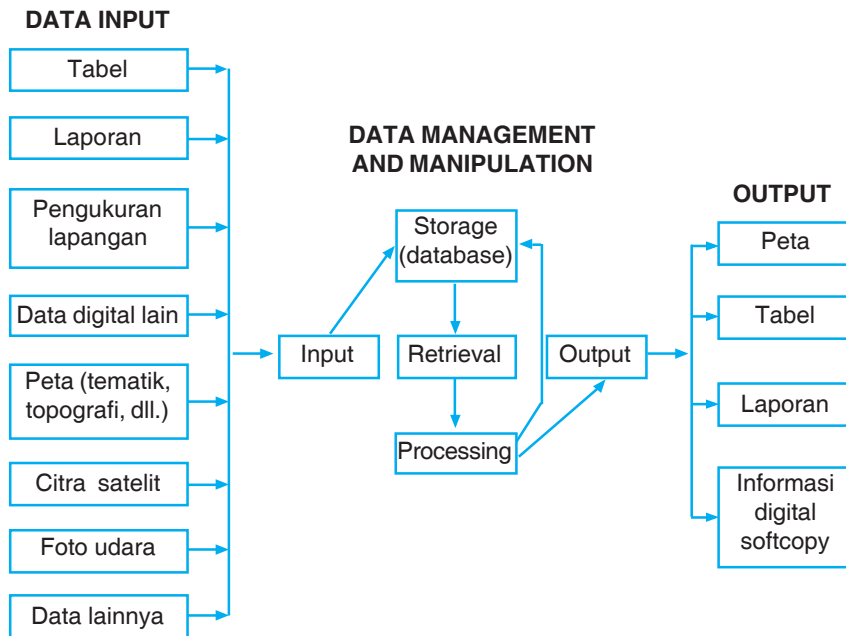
DATA INPUT

Tabel

Laporan

Pengukuran lapangan

Data digital lain

Peta (tematik, topografi, dll.)

Citra satelit

Foto udara

Data lainnya

DATA MANAGEMENT AND MANIPULATION

Input

Storage (database)

Retrieval

Processing

Output

OUTPUT

Peta

Tabel

Laporan

Informasi digital softcopy